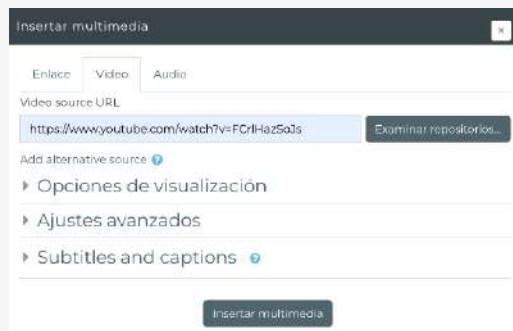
Insertar multimedia

×

Enlace

Video

Audio

Video source URL

https://www.youtube.com/watch?v=FCrlHazSoJs

Examinar repositorios...

Add alternative source

Opciones de visualización

Ajustes avanzados

Subtitles and captions

Insertar multimedia